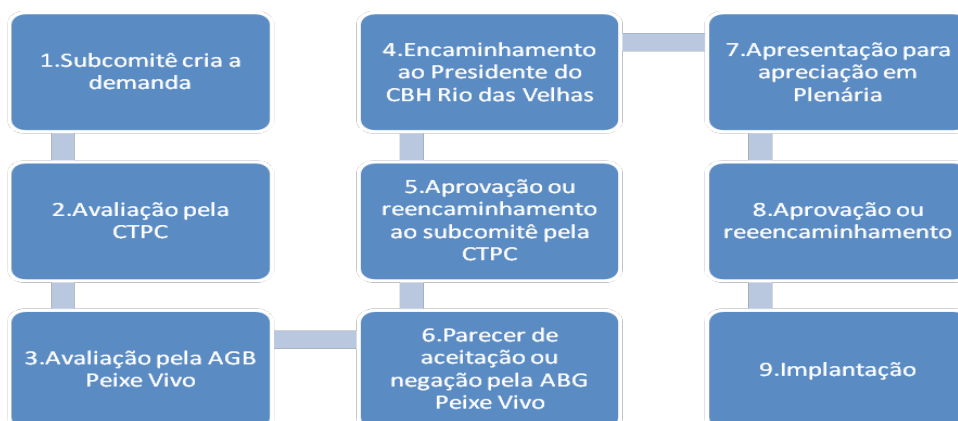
1.Subcomitê cria a demanda

2.Avaliação pela CTPC

3.Avaliação pela AGB Peixe Vivo

4.Encaminhamento ao Presidente do CBH Rio das Velhas

5.Aprovação ou reencaminhamento ao subcomitê pela CTPC

6.Parecer de aceitação ou negação pela ABG Peixe Vivo

7.Apresentação para apreciação em Plenária

8.Aprovação ou reencaminhamento

9.Implantação